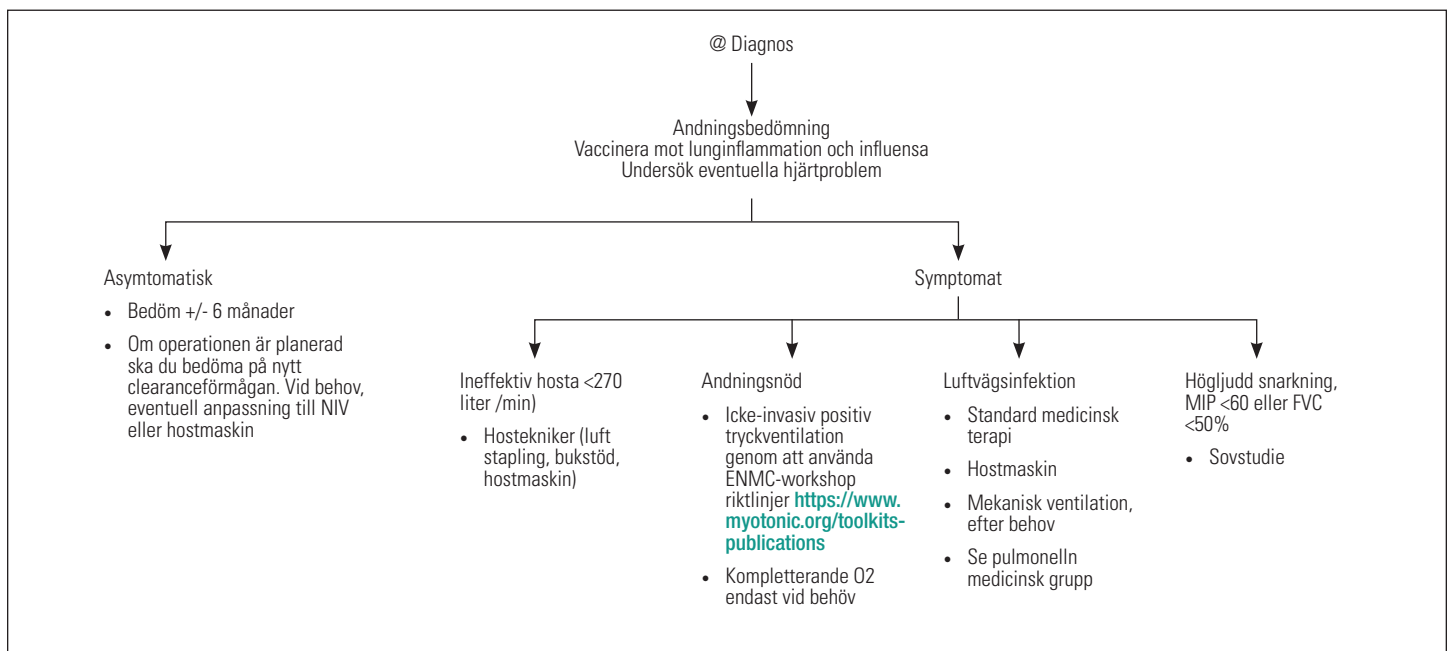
@ Diagnos

Andningsbedömning
Vaccinera mot lunginflammation och influensa
Undersök eventuella hjärtproblem

Asymtomatisk

- Bedöm +/- 6 månader
- Om operationen är planerad ska du bedöma på nytt clearanceförmågan. Vid behov, eventuell anpassning till NIV eller hostmaskin

Symptomat

Ineffektiv hosta <270 liter /min)

- Hostekniker (luft stapling, bukstöd, hostmaskin)

Andningsnöd

- Icke-invasiv positiv tryckventilation genom att använda ENMC-workshop riktlinjer https://www.myotonic.org/toolkits-publications
- Kompletterande O2 endast vid behöv

Luftvägsinfektion

- Standard medicinsk terapi
- Hostmaskin
- Mekanisk ventilation, efter behov
- Se pulmonell medicinsk grupp

Högljudd snarkning, MIP <60 eller FVC <50%

- Sovstudie